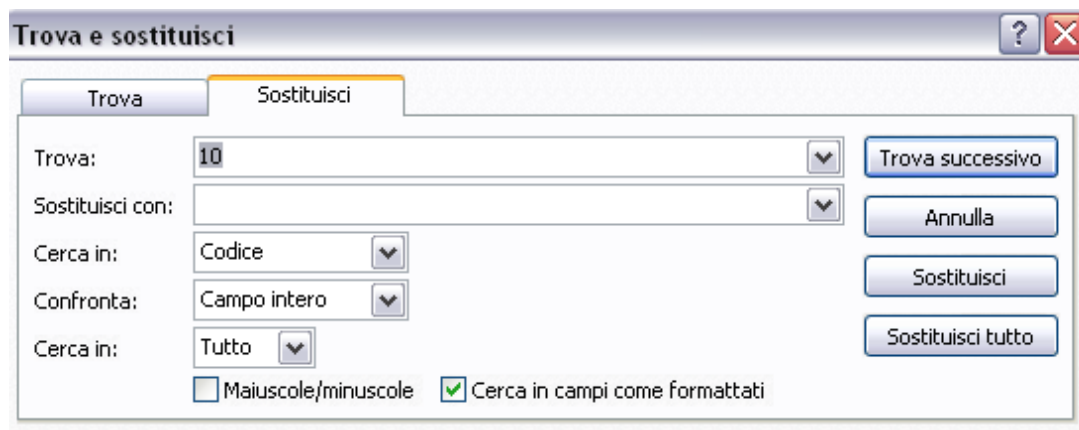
Trova e sostituisci

Trova

Sostituisci

Trova: 10

Sostituisci con:

Cerca in: Codice

Confronta: Campo intero

Cerca in: Tutto

Maiuscole/minuscole

Cerca in campi come formattati

Trova successivo

Annulla

Sostituisci

Sostituisci tutto